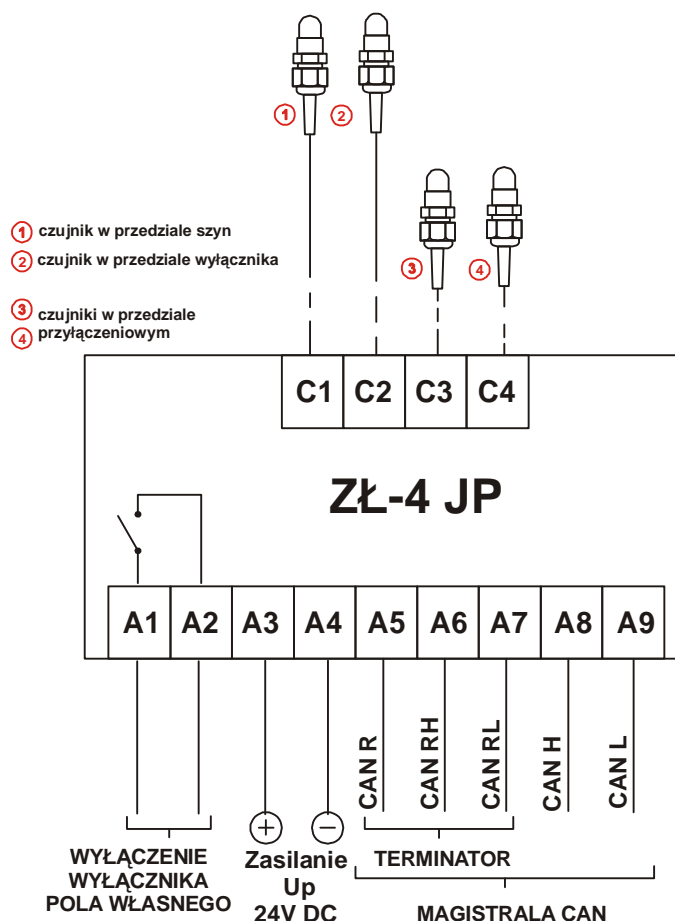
1 2

1 czujnik w przedziale szyn
2 czujnik w przedziale wyłącznika

3 czujniki w przedziale
4 przyłączeniowym

3 4

C1 C2 C3 C4

ZŁ-4 JP

A1 A2 A3 A4 A5 A6 A7 A8 A9

CAN R CAN RH CAN RL CAN H CAN L

+ −

WYŁĄCZENIE WYŁĄCZNIKA POLA WŁASNEGO

Zasilanie Up 24V DC

TERMINATOR

MAGISTRALA CAN